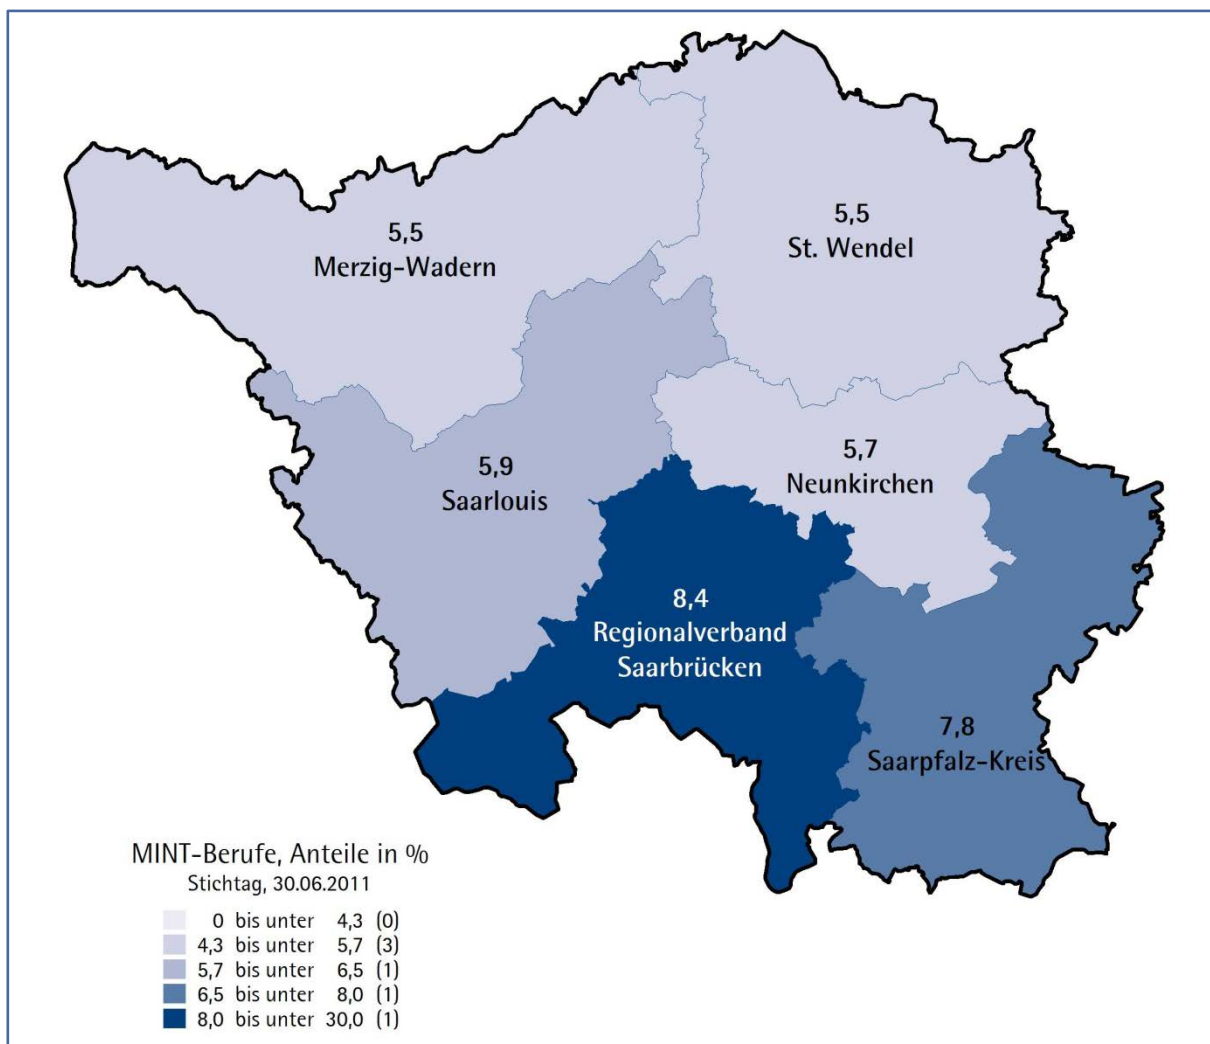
5,5
Merzig-Wadern

5,5
St. Wendel

5,9
Saarlouis

5,7
Neunkirchen

8,4
Regionalverband
Saarbrücken

7,8
Saarpfalz-Kreis

MINT-Berufe, Anteile in %
Stichtag, 30.06.2011

0 bis unter 4,3 (0)
4,3 bis unter 5,7 (3)
5,7 bis unter 6,5 (1)
6,5 bis unter 8,0 (1)
8,0 bis unter 30,0 (1)